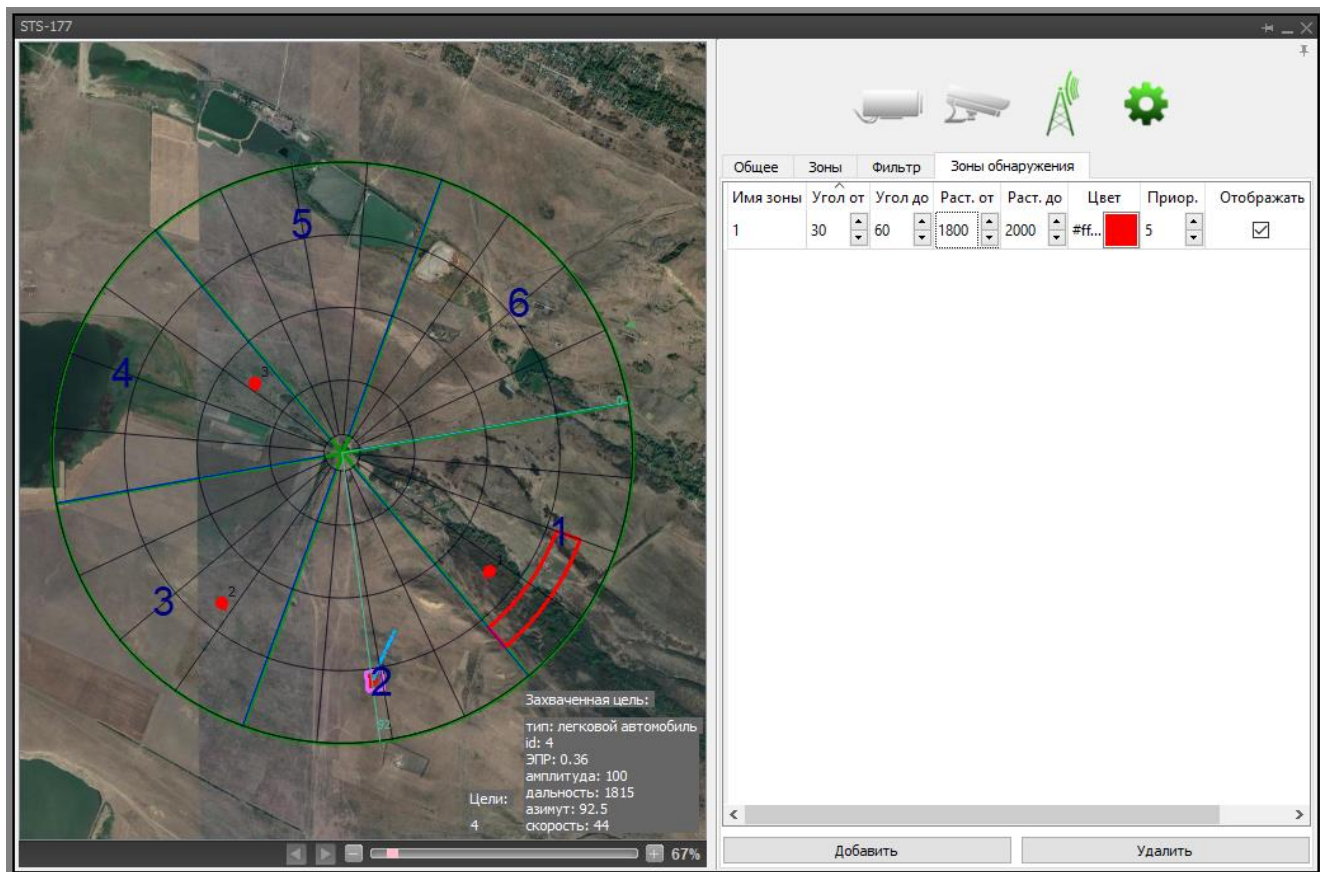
STS-177

5

6

4

3

1

2

Захваченная цель:
тип: легковой автомобиль
id: 4
ЭПР: 0.36
амплитуда: 100
дальность: 1815
азимут: 92.5
скорость: 44

Цели:
4

67%

Общее | Зоны | Фильтр | Зоны обнаружения

| Имя зоны | Угол от | Угол до | Раст. от | Раст. до | Цвет | Приор. | Отображать |
|---|---|---|---|---|---|---|---|
| 1 | 30 | 60 | 1800 | 2000 | #ff... | 5 | ☑ |

Добавить

Удалить